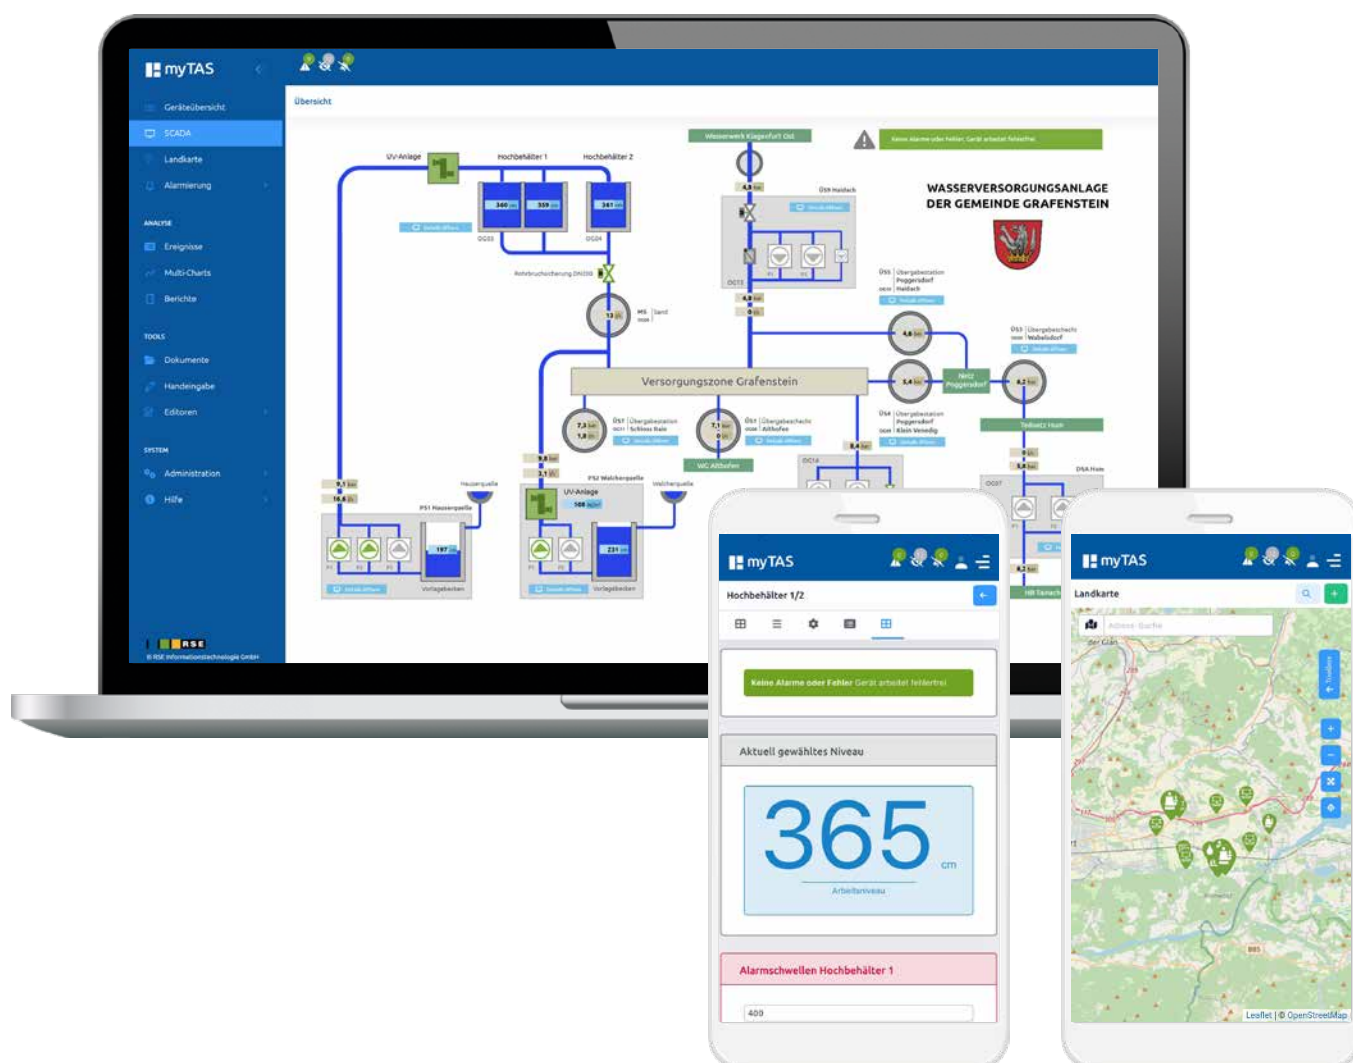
myTAS

Geräteübersicht
SCADA
Landkarte
Alarmierung

ANALYSE
Ereignisse
Multi-Charts
Berichte

TOOLS
Dokumente
Handeingabe
Editoren

SYSTEM
Administration
Hilfe

RSE
© RSE Informationstechnologie GmbH

Übersicht

Wasserwerk Klagenfurt Ost

Keine Alarme oder Fehler, Gerät arbeitet fehlerfrei

WASSERVERSORGUNGSANLAGE DER GEMEINDE GRAFENSTEIN

UV-Anlage
Hochbehälter 1
Hochbehälter 2
360
359
341
Rohrbruchsicherung DN150
13
Versorgungszone Grafenstein
Netz Poggersdorf
Teilnetz Haim
WC Althofen
7,3
1,8
7,1
0
4,6
3,4
4,2
8,4
0,1
16,8
9,8
3,1
PS1 Hausquelle
PS2 Walcherquelle
UV-Anlage
108
197
231
Hausquelle
Walcherquelle
Vorlagebecken
Vorlagebecken
DSA Haim
HB Tanach

myTAS
Hochbehälter 1/2
Keine Alarme oder Fehler Gerät arbeitet fehlerfrei
Aktuell gewähltes Niveau
365
cm
Arbeitsniveau
Alarmschwellen Hochbehälter 1
400

myTAS
Landkarte
Adresse Suche
Leaflet | © OpenStreetMap